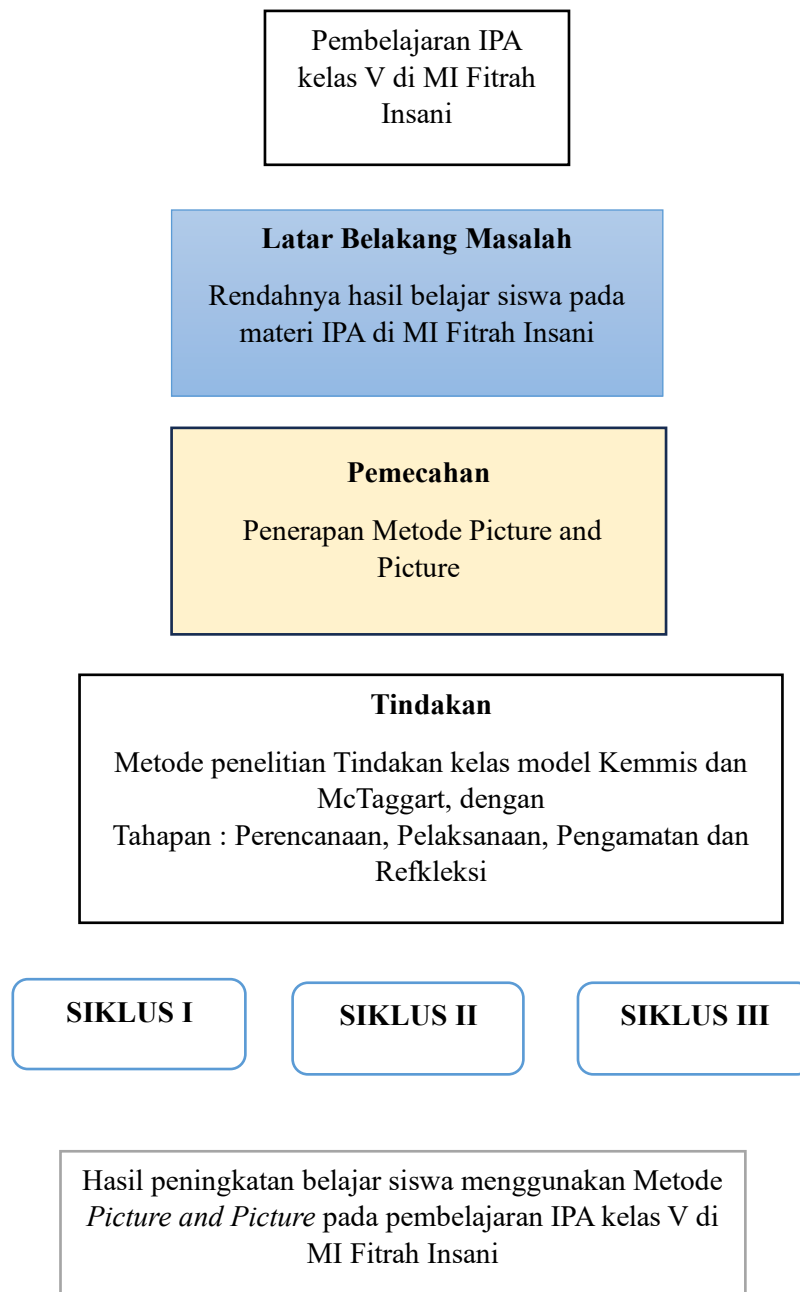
Pembelajaran IPA kelas V di MI Fitrah Insani

Latar Belakang Masalah

Rendahnya hasil belajar siswa pada materi IPA di MI Fitrah Insani

Pemecahan

Penerapan Metode Picture and Picture

Tindakan

Metode penelitian Tindakan kelas model Kemmis dan McTaggart, dengan
Tahapan : Perencanaan, Pelaksanaan, Pengamatan dan Refkleksi

SIKLUS I

SIKLUS II

SIKLUS III

Hasil peningkatan belajar siswa menggunakan Metode *Picture and Picture* pada pembelajaran IPA kelas V di MI Fitrah Insani